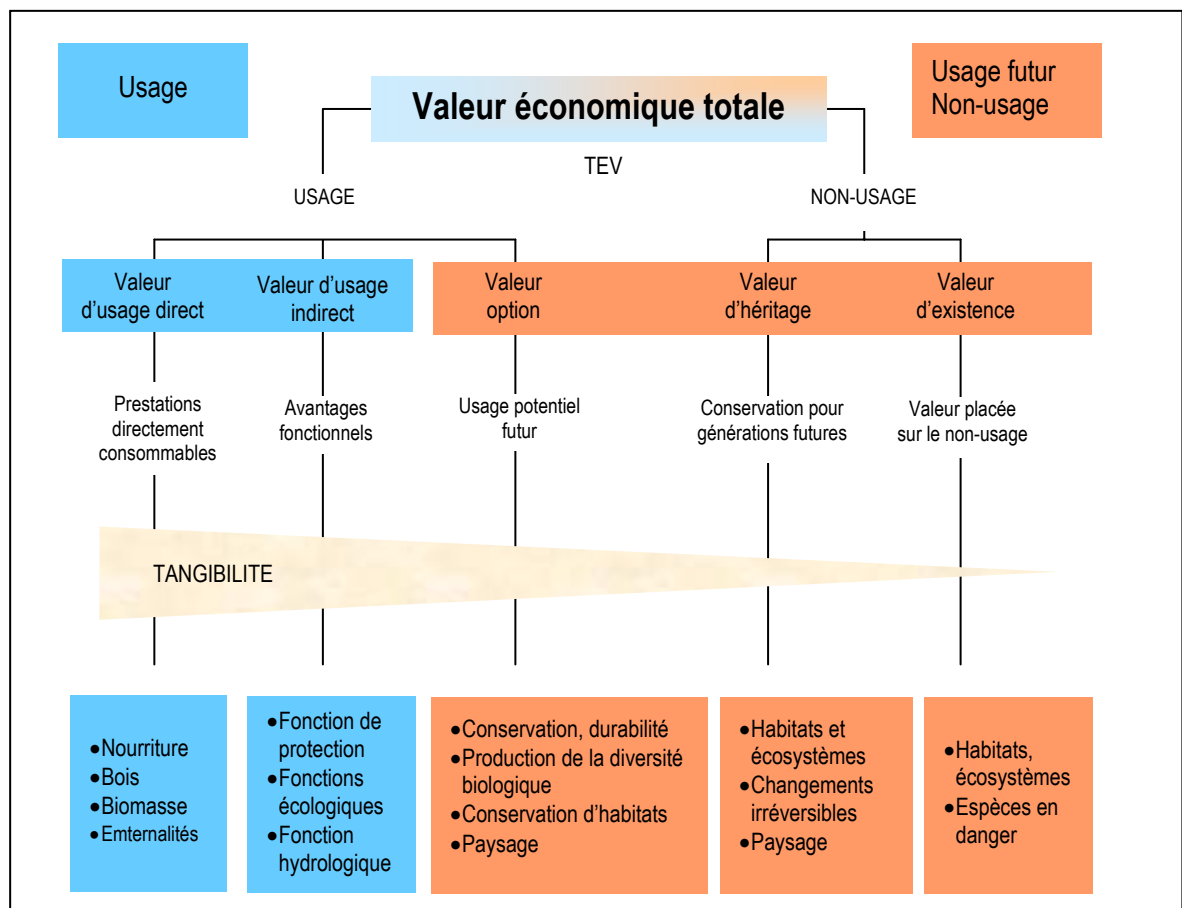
Usage

Valeur économique totale

Usage futur
Non-usage

TEV

USAGE

NON-USAGE

Valeur d'usage direct

Valeur d'usage indirect

Valeur option

Valeur d'héritage

Valeur d'existence

Prestations directement consommables

Avantages fonctionnels

Usage potentiel futur

Conservation pour générations futures

Valeur placée sur le non-usage

TANGIBILITE

•Nourriture
•Bois
•Biomasse
•Emternalités

•Fonction de protection
•Fonctions écologiques
•Fonction hydrologique

•Conservation, durabilité
•Production de la diversité biologique
•Conservation d'habitats
•Paysage

•Habitats et écosystèmes
•Changements irréversibles
•Paysage

•Habitats, écosystèmes
•Espèces en danger